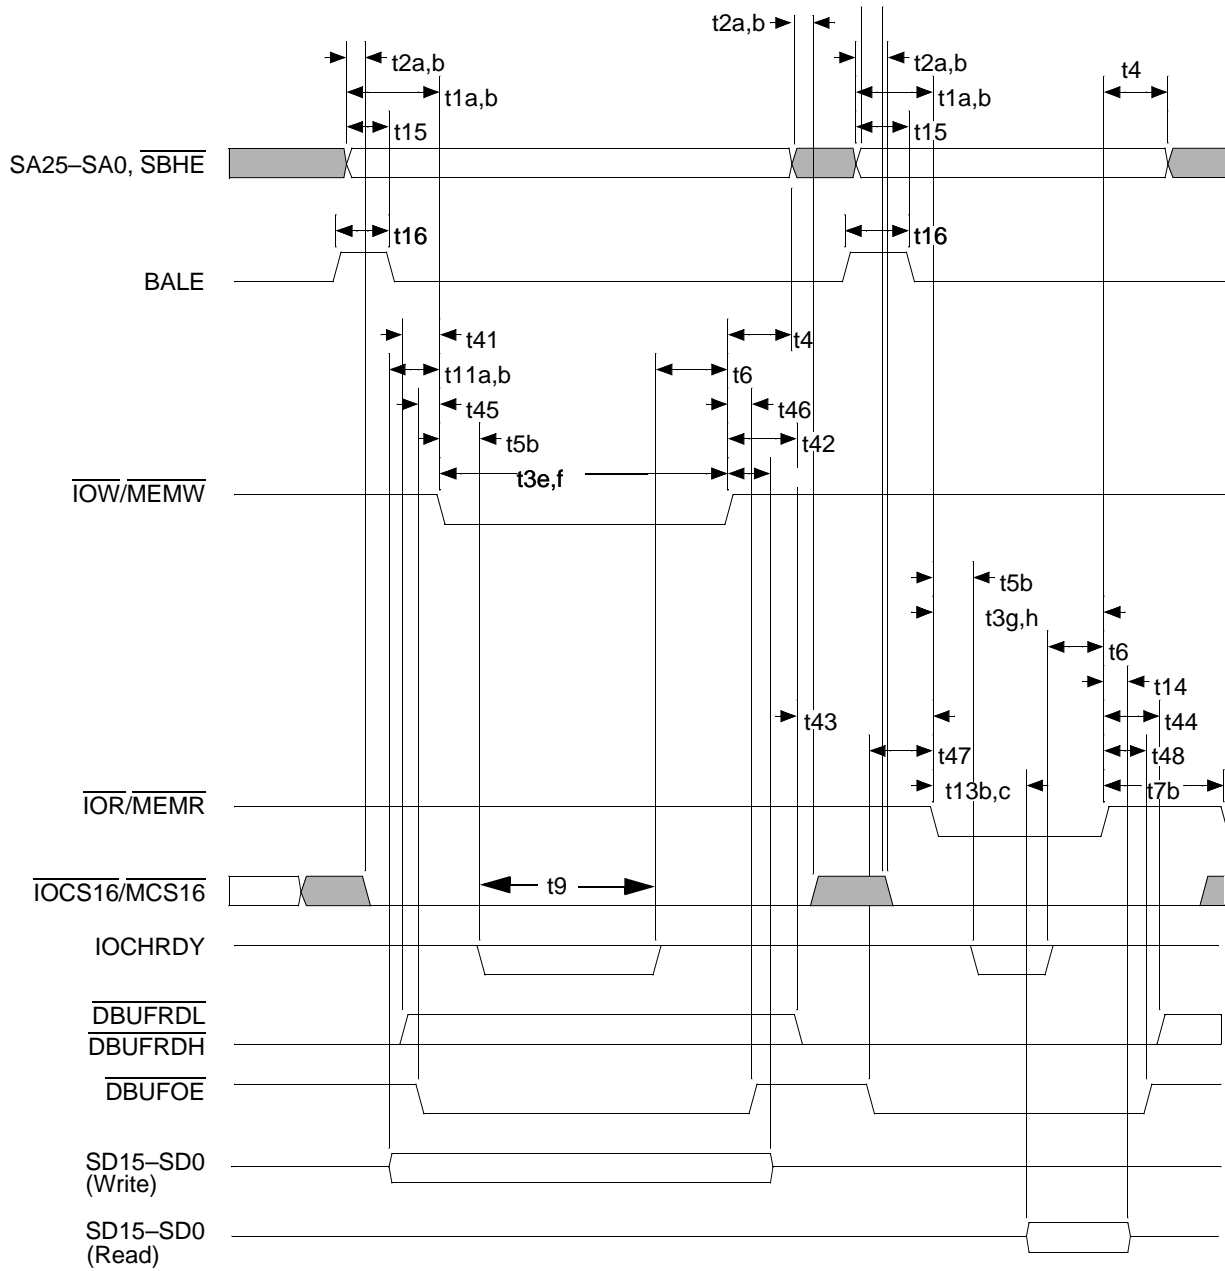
t2a,b
t2a,b
t1a,b
t15
t2a,b
t1a,b
t15
t4
SA25–SA0, $\overline{SBHE}$
t16
t16
BALE
t41
t11a,b
t45
t5b
t3e,f
t4
t6
t46
t42
$\overline{IOW}/\overline{MEMW}$
t5b
t3g,h
t6
t14
t43
t44
t47
t48
t13b,c
t7b
$\overline{IOR}/\overline{MEMR}$
$\overline{IOCS16}/\overline{MCS16}$
t9
IOCHRDY
$\overline{DBUFRDL}$
$\overline{DBUFRDH}$
$\overline{DBUFOE}$
SD15–SD0 (Write)
SD15–SD0 (Read)